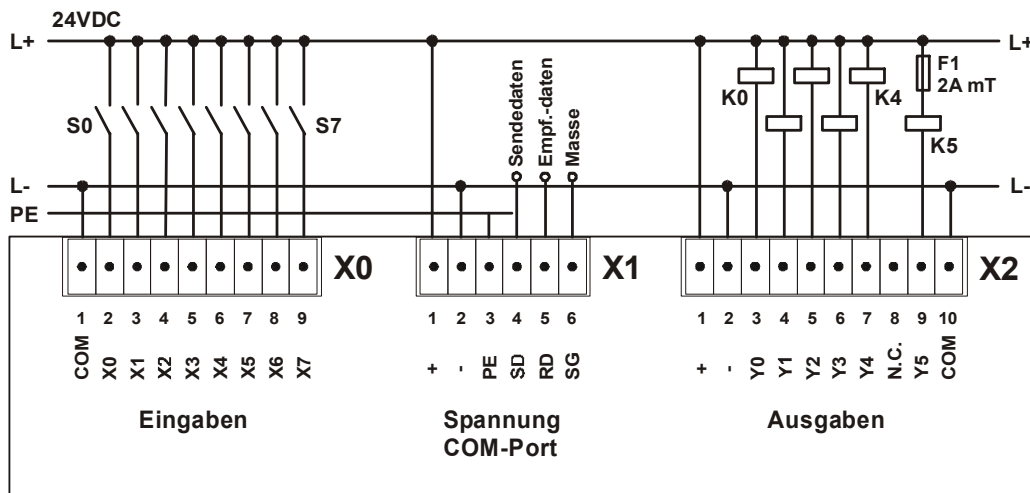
24VDC

L+

L+

S0

S7

Sendedaten

Empf.-daten

Masse

K0

K4

F1
2A mT

K5

L-

L-

PE

X0

X1

X2

1 2 3 4 5 6 7 8 9

COM X0 X1 X2 X3 X4 X5 X6 X7

1 2 3 4 5 6

+ - PE SD RD SG

1 2 3 4 5 6 7 8 9 10

+ - Y0 Y1 Y2 Y3 Y4 N.C. Y5 COM

Eingaben

Spannung
COM-Port

Ausgaben